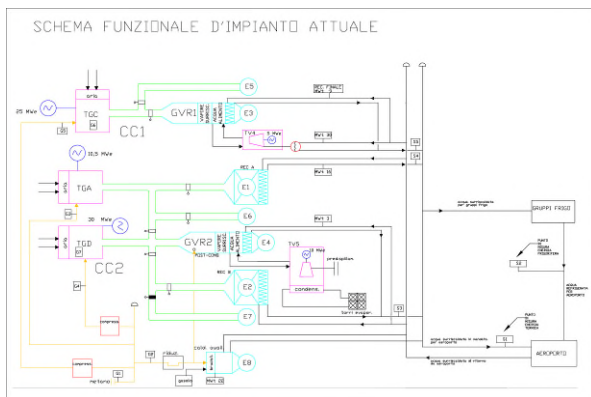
SCHEMA FUNZIONALE D'IMPIANTO ATTUALE

25 MWe
TGC
S4
CC1
GVR1
E5
E3
TV4
5 MWe
REC FUMI
MVI 35
S5
S4
31.5 MWe
TGA
REC A
E1
MVI 16
S3
30 MWe
TGD
S7
CC2
GVR2
E6
E4
MVI 3
TV5
15 MWe
POST-COMB
REC B
E2
condens.
torri evapor.
E7
S4
compress.
compress.
metano
S1
S2
E8
MVI 22
GRUPPI FRIGO
S2
AEROPORTO
S1